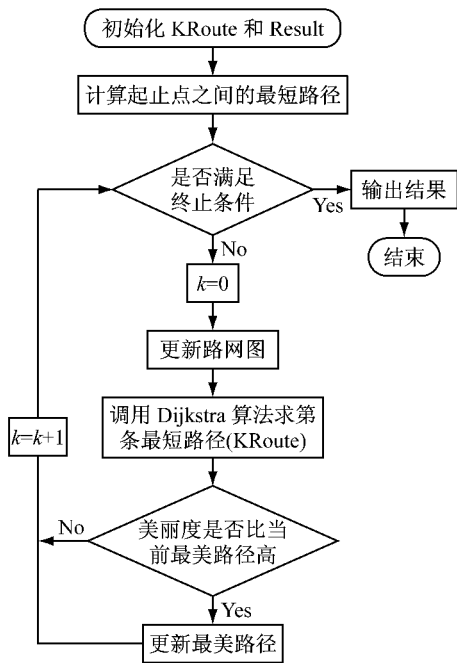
初始化 KRoute 和 Result

计算起止点之间的最短路径

是否满足终止条件

Yes

输出结果

结束

No

$k=0$

更新路网图

$k=k+1$

调用 Dijkstra 算法求第条最短路径(KRoute)

No

美丽度是否比当前最美路径高

Yes

更新最美路径